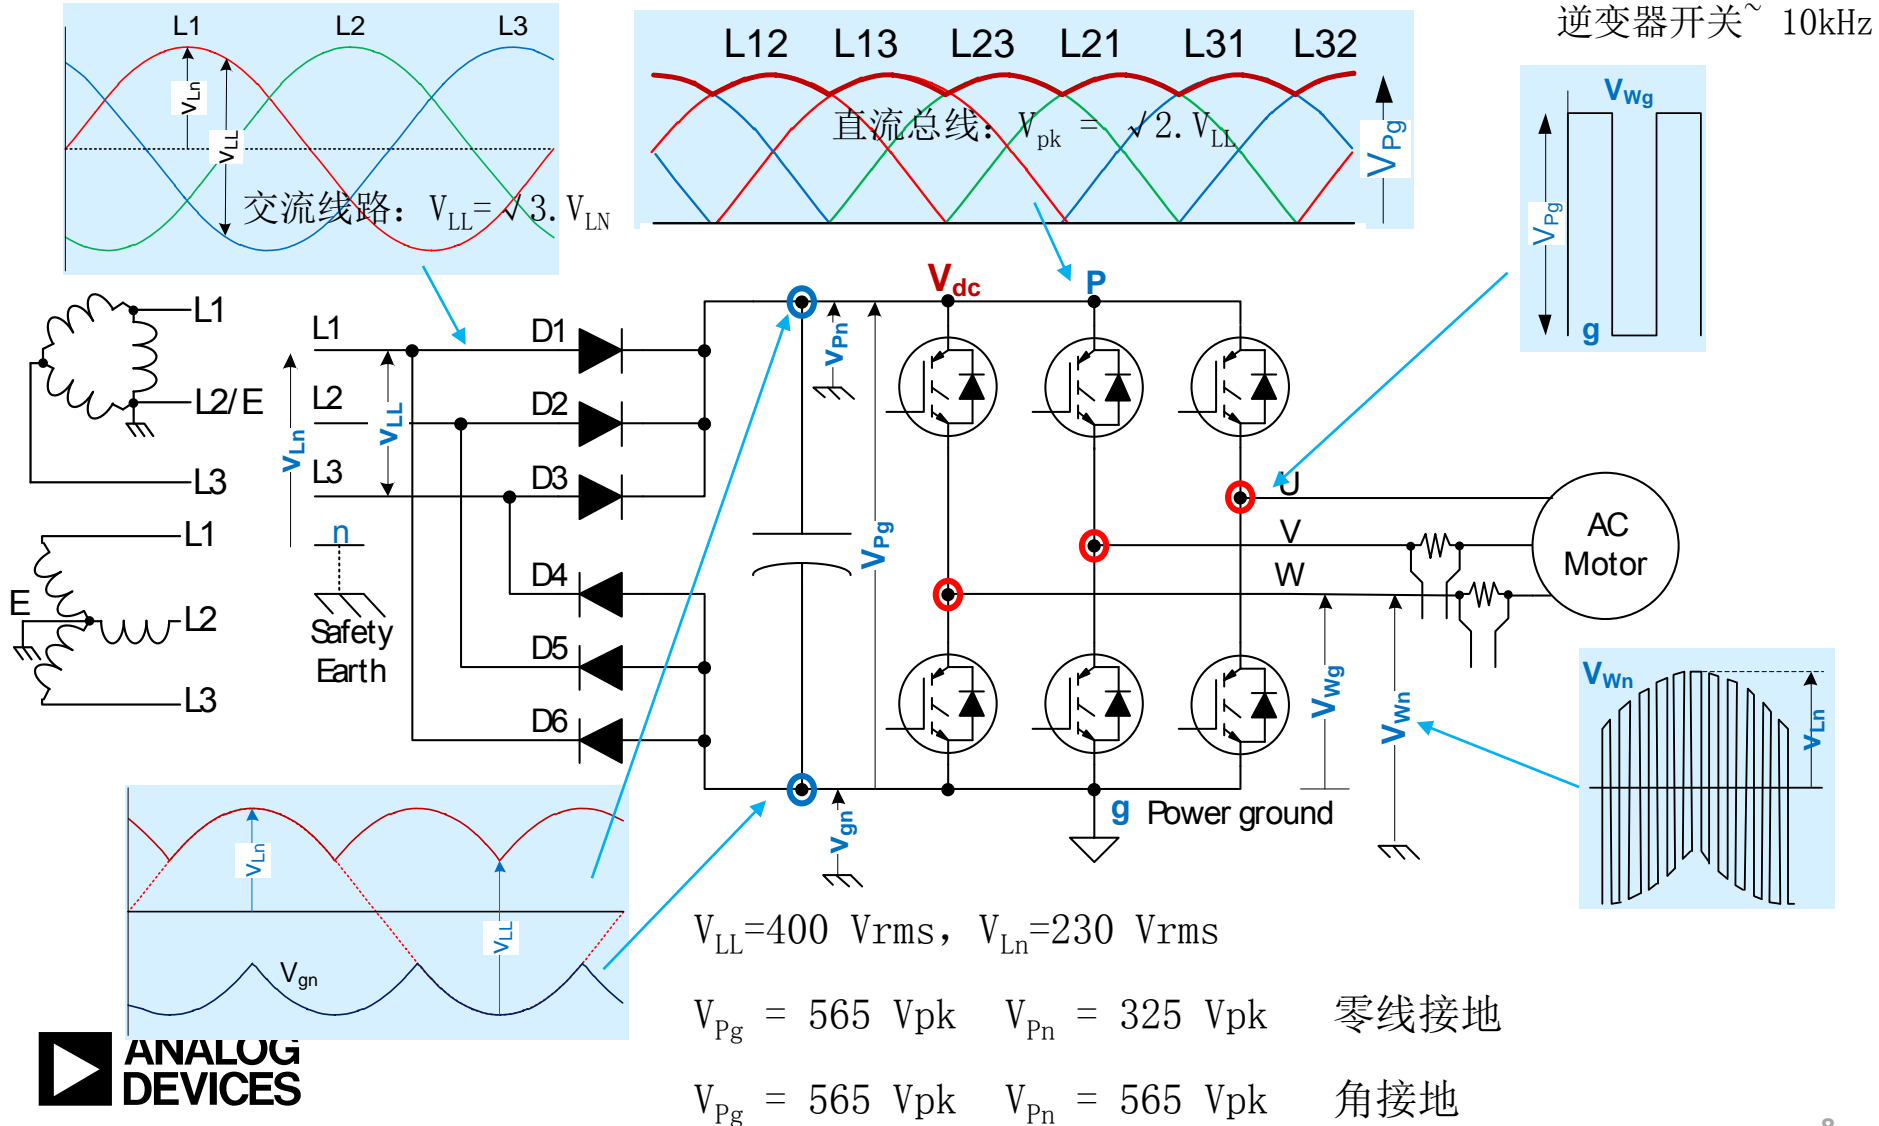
L1 L2 L3

$V_{Ln}$

$V_{LL}$

交流线路: $V_{LL}=\sqrt{3}.V_{LN}$

L12 L13 L23 L21 L31 L32

直流总线: $V_{pk}$ = $\sqrt{2}.V_{LL}$

$V_{Pg}$

逆变器开关~ 10kHz

$V_{Wg}$

$V_{Pg}$

g

L1

L2/E

L3

L1

E

L2

L3

L1

L2

L3

$V_{Ln}$

$V_{LL}$

n

Safety Earth

D1

D2

D3

D4

D5

D6

$V_{dc}$

P

$V_{Pn}$

$V_{Pg}$

U

V

W

AC Motor

$V_{Wg}$

$V_{Wn}$

$V_{gn}$

g Power ground

$V_{Wn}$

$V_{Ln}$

$V_{Ln}$

$V_{LL}$

$V_{gn}$

$V_{LL}$=400 Vrms, $V_{Ln}$=230 Vrms

$V_{Pg}$ = 565 Vpk $V_{Pn}$ = 325 Vpk 零线接地

$V_{Pg}$ = 565 Vpk $V_{Pn}$ = 565 Vpk 角接地

ANALOG DEVICES